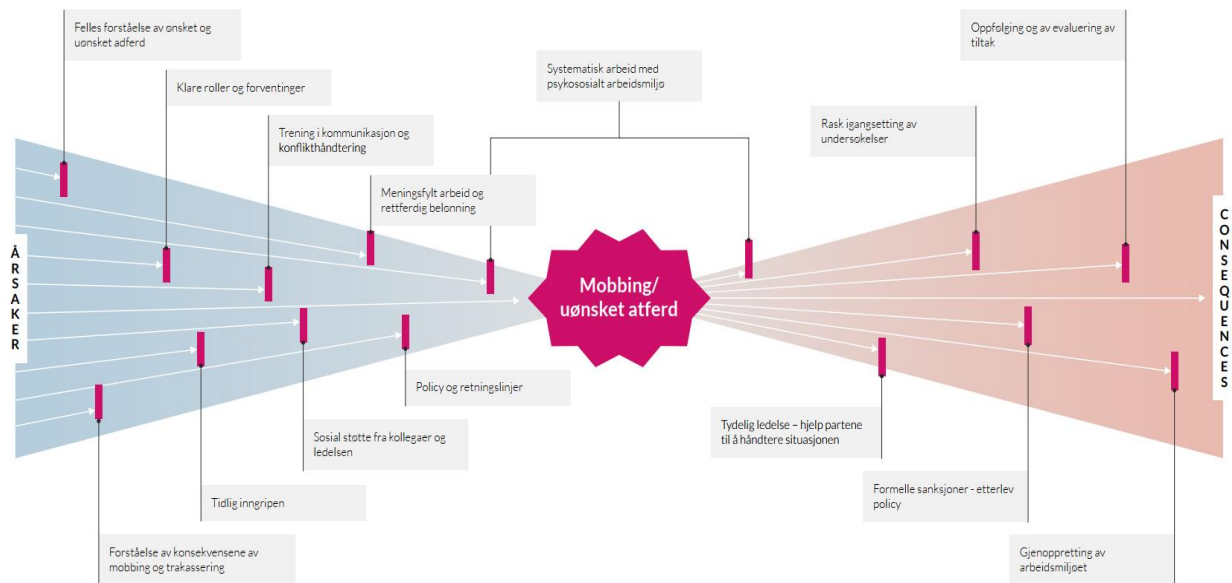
Felles forståelse av ønsket og uønsket adferd

Klare roller og forventinger

Trening i kommunikasjon og konflikthåndtering

Meningsfylt arbeid og rettferdig belønning

Systematisk arbeid med psykososialt arbeidsmiljø

Rask igangsetting av undersøkelser

Oppfølging og av evaluering av tiltak

ÅRSAKER

Mobbing/ uønsket atferd

CONSEQUENCES

Policy og retningslinjer

Sosial støtte fra kollegaer og ledelsen

Tidlig inngripen

Forståelse av konsekvensene av mobbing og trakassering

Tydelig ledelse – hjelp partene til å håndtere situasjonen

Formelle sanksjoner - etterlev policy

Gjenoppretting av arbeidsmiljøet